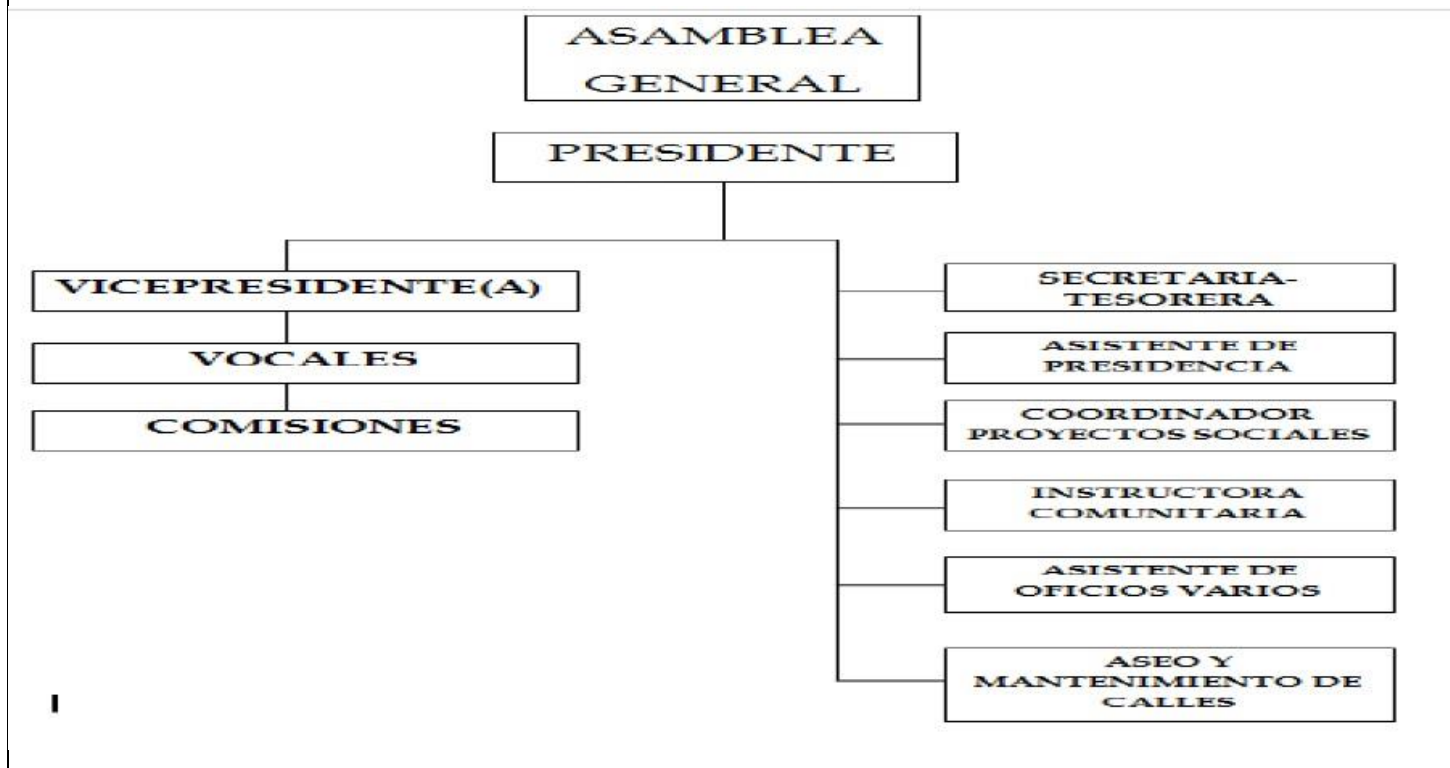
ASAMBLEA GENERAL

PRESIDENTE

VICEPRESIDENTE(A)

VOCALES

COMISIONES

SECRETARIA-TESORERA

ASISTENTE DE PRESIDENCIA

COORDINADOR PROYECTOS SOCIALES

INSTRUCTORA COMUNITARIA

ASISTENTE DE OFICIOS VARIOS

ASEO Y MANTENIMIENTO DE CALLES